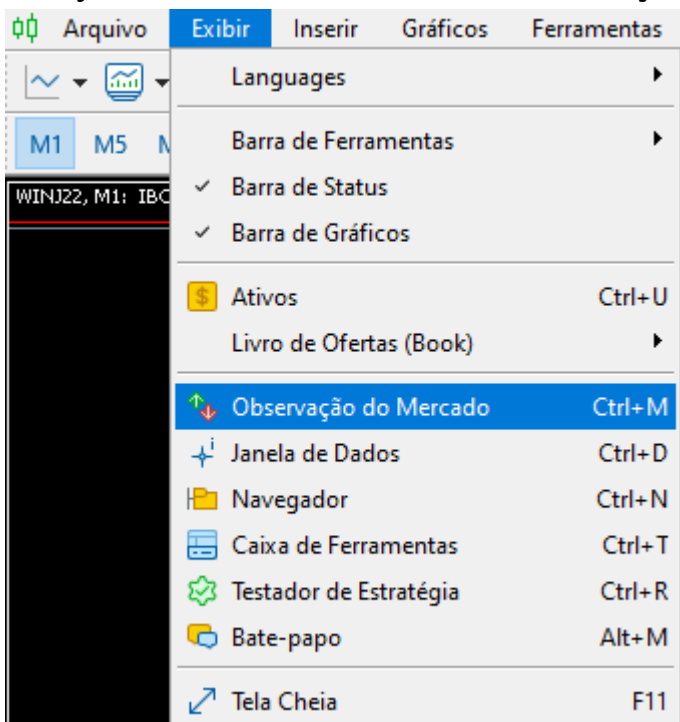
Arquivo Exibir Inserir Gráficos Ferramentas

M1 M5 M

WINJ22, M1: IBC

Languages
Barra de Ferramentas
✓ Barra de Status
✓ Barra de Gráficos
Ativos Ctrl+U
Livro de Ofertas (Book)
Observação do Mercado Ctrl+M
Janela de Dados Ctrl+D
Navegador Ctrl+N
Caixa de Ferramentas Ctrl+T
Testador de Estratégia Ctrl+R
Bate-papo Alt+M
Tela Cheia F11